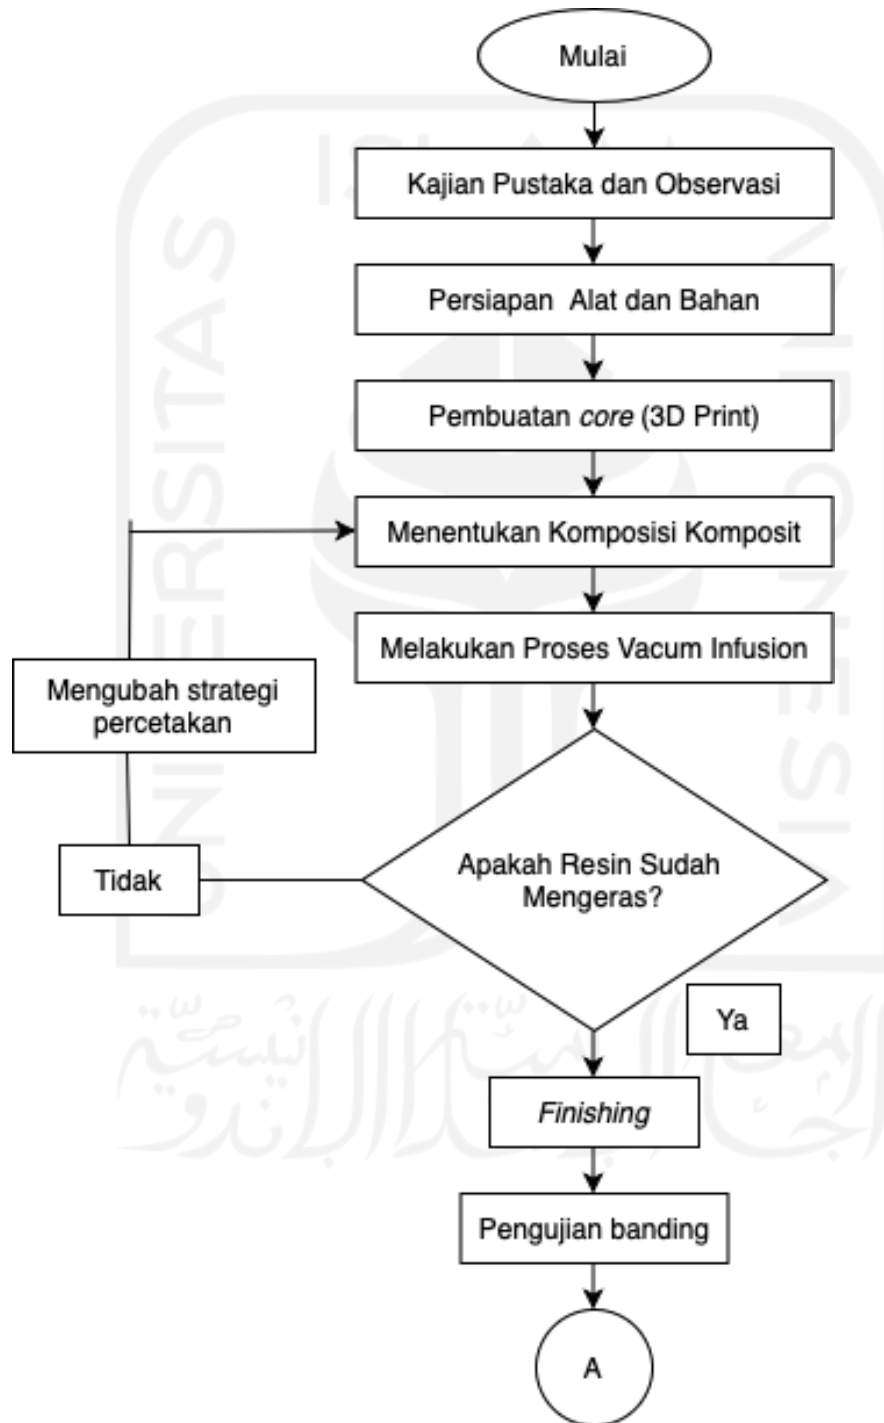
Mulai

Kajian Pustaka dan Observasi

Persiapan Alat dan Bahan

Pembuatan *core* (3D Print)

Menentukan Komposisi Komposit

Melakukan Proses Vacum Infusion

Mengubah strategi percetakan

Tidak

Apakah Resin Sudah Mengeras?

Ya

*Finishing*

Pengujian banding

A